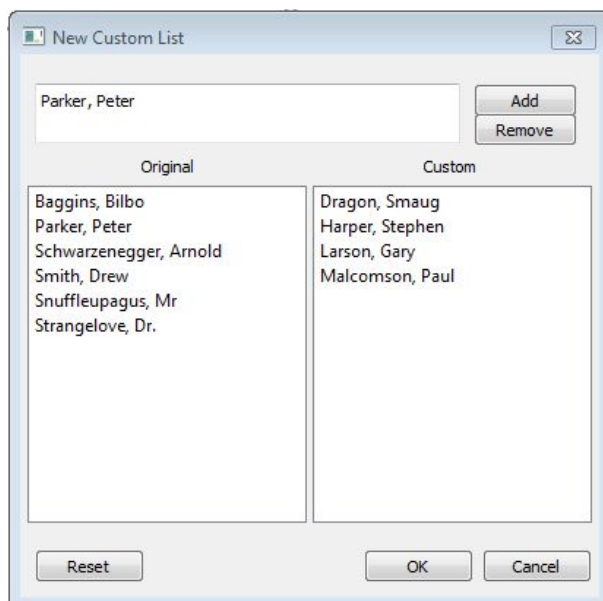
New Custom List

Parker, Peter

Add
Remove

Original

Baggins, Bilbo
Parker, Peter
Schwarzenegger, Arnold
Smith, Drew
Snuffleupagus, Mr
Strangelove, Dr.

Custom

Dragon, Smaug
Harper, Stephen
Larson, Gary
Malcomson, Paul

Reset
OK
Cancel